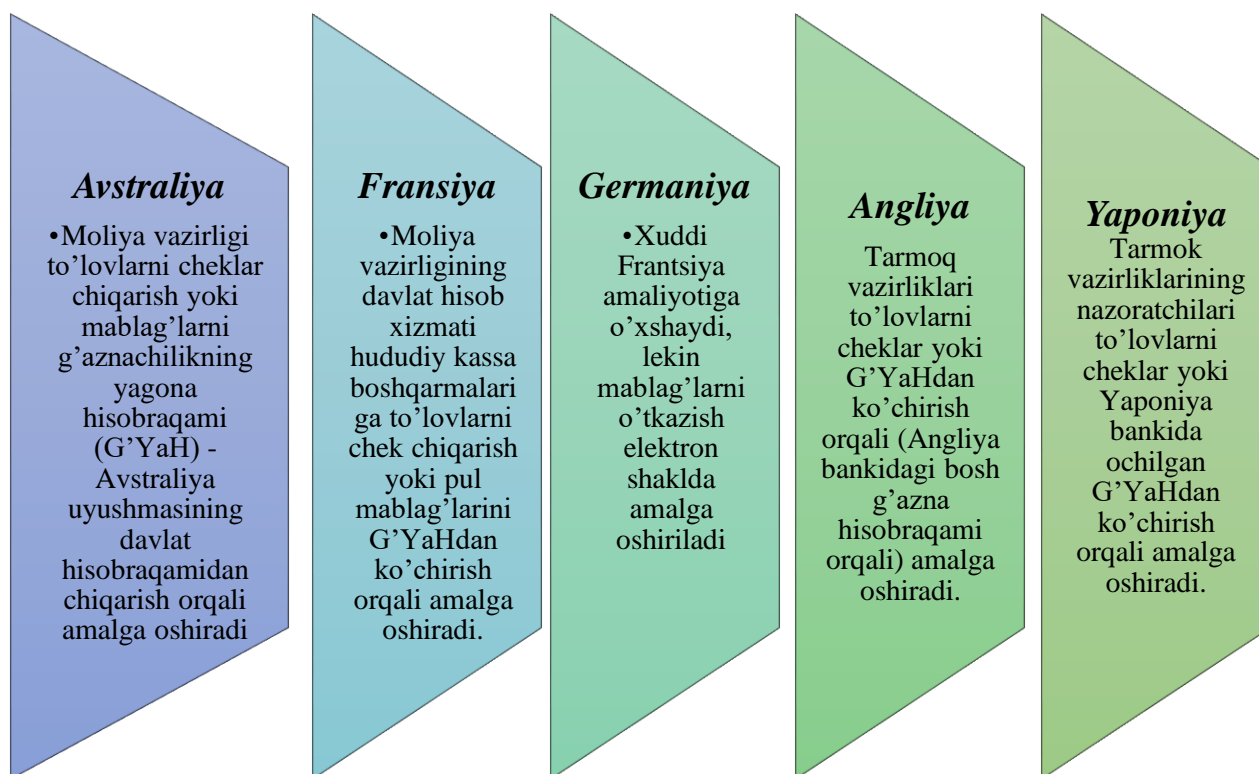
Avstraliya

•Moliya vazirligi to'lovlarni cheklar chiqarish yoki mablag'larni g'aznachilikning yagona hisobraqami (G'YaH) - Avstraliya uyushmasining davlat hisobraqamidan chiqarish orqali amalga oshiradi

Fransiya

•Moliya vazirligining davlat hisob xizmati hududiy kassa boshqarmalariga to'lovlarni chek chiqarish yoki pul mablag'larini G'YaHdan ko'chirish orqali amalga oshiradi.

Germaniya

•Xuddi Frantsiya amaliyotiga o'xshaydi, lekin mablag'larni o'tkazish elektron shaklda amalga oshiriladi

Angliya

Tarmoq vazirliklari to'lovlarni cheklar yoki G'YaHdan ko'chirish orqali (Angliya bankidagi bosh g'azna hisobraqami orqali) amalga oshiradi.

Yaponiya

Tarmok vazirliklarining nazoratchilari to'lovlarni cheklar yoki Yaponiya bankida ochilgan G'YaHdan ko'chirish orqali amalga oshiradi.